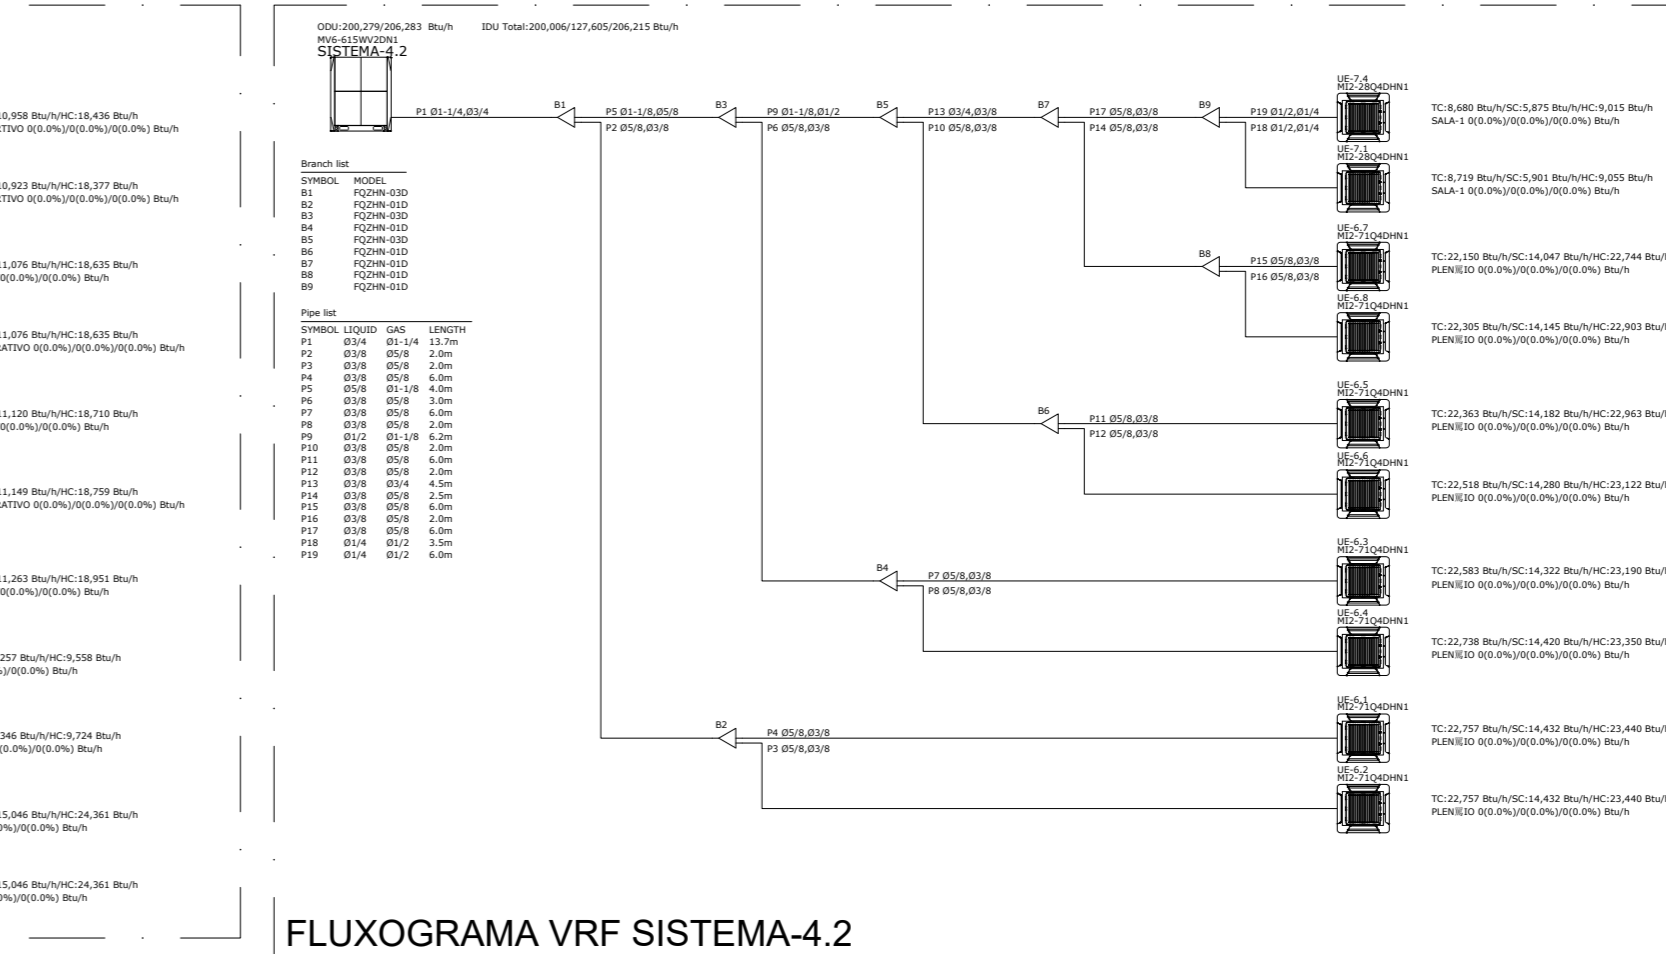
0,958 Btu/h/HC:18,436 Btu/h
TIVO 0(0.0%)/0(0.0%)/0(0.0%) Btu/h

0,923 Btu/h/HC:18,377 Btu/h
TIVO 0(0.0%)/0(0.0%)/0(0.0%) Btu/h

1,076 Btu/h/HC:18,635 Btu/h
0(0.0%)/0(0.0%) Btu/h

1,076 Btu/h/HC:18,635 Btu/h
ATIVO 0(0.0%)/0(0.0%)/0(0.0%) Btu/h

1,120 Btu/h/HC:18,710 Btu/h
0(0.0%)/0(0.0%) Btu/h

1,149 Btu/h/HC:18,759 Btu/h
ATIVO 0(0.0%)/0(0.0%)/0(0.0%) Btu/h

1,263 Btu/h/HC:18,951 Btu/h
0(0.0%)/0(0.0%) Btu/h

257 Btu/h/HC:9,558 Btu/h
)/0(0.0%) Btu/h

346 Btu/h/HC:9,724 Btu/h
(0.0%)/0(0.0%) Btu/h

5,046 Btu/h/HC:24,361 Btu/h
0%)/0(0.0%) Btu/h

5,046 Btu/h/HC:24,361 Btu/h
0%)/0(0.0%) Btu/h

ODU:200,279/206,283 Btu/h IDU Total:200,006/127,605/206,215 Btu/h
MV6-615WV2DN1
SISTEMA-4.2

Branch list
| SYMBOL | MODEL |
|---|---|
| B1 | FQZHN-03D |
| B2 | FQZHN-01D |
| B3 | FQZHN-03D |
| B4 | FQZHN-01D |
| B5 | FQZHN-03D |
| B6 | FQZHN-01D |
| B7 | FQZHN-01D |
| B8 | FQZHN-01D |
| B9 | FQZHN-01D |

Pipe list
| SYMBOL | LIQUID | GAS | LENGTH |
|---|---|---|---|
| P1 | Ø3/4 | Ø1-1/4 | 13.7m |
| P2 | Ø3/8 | Ø5/8 | 2.0m |
| P3 | Ø3/8 | Ø5/8 | 2.0m |
| P4 | Ø3/8 | Ø5/8 | 6.0m |
| P5 | Ø5/8 | Ø1-1/8 | 4.0m |
| P6 | Ø3/8 | Ø5/8 | 3.0m |
| P7 | Ø3/8 | Ø5/8 | 6.0m |
| P8 | Ø3/8 | Ø5/8 | 2.0m |
| P9 | Ø1/2 | Ø1-1/8 | 6.2m |
| P10 | Ø3/8 | Ø5/8 | 2.0m |
| P11 | Ø3/8 | Ø5/8 | 6.0m |
| P12 | Ø3/8 | Ø5/8 | 2.0m |
| P13 | Ø3/8 | Ø3/4 | 4.5m |
| P14 | Ø3/8 | Ø5/8 | 2.5m |
| P15 | Ø3/8 | Ø5/8 | 6.0m |
| P16 | Ø3/8 | Ø5/8 | 2.0m |
| P17 | Ø3/8 | Ø5/8 | 6.0m |
| P18 | Ø1/4 | Ø1/2 | 3.5m |
| P19 | Ø1/4 | Ø1/2 | 6.0m |

P1 Ø1-1/4,Ø3/4 B1 P5 Ø1-1/8,Ø5/8 P2 Ø5/8,Ø3/8 B3 P9 Ø1-1/8,Ø1/2 P6 Ø5/8,Ø3/8 B5 P13 Ø3/4,Ø3/8 P10 Ø5/8,Ø3/8 B7 P17 Ø5/8,Ø3/8 P14 Ø5/8,Ø3/8 B9 P19 Ø1/2,Ø1/4 P18 Ø1/2,Ø1/4

UE-7.4
MI2-28Q4DHN1
TC:8,680 Btu/h/SC:5,875 Btu/h/HC:9,015 Btu/h
SALA-1 0(0.0%)/0(0.0%)/0(0.0%) Btu/h

UE-7.1
MI2-28Q4DHN1
TC:8,719 Btu/h/SC:5,901 Btu/h/HC:9,055 Btu/h
SALA-1 0(0.0%)/0(0.0%)/0(0.0%) Btu/h

B8 P15 Ø5/8,Ø3/8 P16 Ø5/8,Ø3/8
UE-6.7
MI2-71Q4DHN1
TC:22,150 Btu/h/SC:14,047 Btu/h/HC:22,744 Btu/h
PLEN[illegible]IO 0(0.0%)/0(0.0%)/0(0.0%) Btu/h

UE-6.8
MI2-71Q4DHN1
TC:22,305 Btu/h/SC:14,145 Btu/h/HC:22,903 Btu/h
PLEN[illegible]IO 0(0.0%)/0(0.0%)/0(0.0%) Btu/h

B6 P11 Ø5/8,Ø3/8 P12 Ø5/8,Ø3/8
UE-6.5
MI2-71Q4DHN1
TC:22,363 Btu/h/SC:14,182 Btu/h/HC:22,963 Btu/h
PLEN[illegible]IO 0(0.0%)/0(0.0%)/0(0.0%) Btu/h

UE-6.6
MI2-71Q4DHN1
TC:22,518 Btu/h/SC:14,280 Btu/h/HC:23,122 Btu/h
PLEN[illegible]IO 0(0.0%)/0(0.0%)/0(0.0%) Btu/h

B4 P7 Ø5/8,Ø3/8 P8 Ø5/8,Ø3/8
UE-6.3
MI2-71Q4DHN1
TC:22,583 Btu/h/SC:14,322 Btu/h/HC:23,190 Btu/h
PLEN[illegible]IO 0(0.0%)/0(0.0%)/0(0.0%) Btu/h

UE-6.4
MI2-71Q4DHN1
TC:22,738 Btu/h/SC:14,420 Btu/h/HC:23,350 Btu/h
PLEN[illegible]IO 0(0.0%)/0(0.0%)/0(0.0%) Btu/h

B2 P4 Ø5/8,Ø3/8 P3 Ø5/8,Ø3/8
UE-6.1
MI2-71Q4DHN1
TC:22,757 Btu/h/SC:14,432 Btu/h/HC:23,440 Btu/h
PLEN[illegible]IO 0(0.0%)/0(0.0%)/0(0.0%) Btu/h

UE-6.2
MI2-71Q4DHN1
TC:22,757 Btu/h/SC:14,432 Btu/h/HC:23,440 Btu/h
PLEN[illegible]IO 0(0.0%)/0(0.0%)/0(0.0%) Btu/h

FLUXOGRAMA VRF SISTEMA-4.2